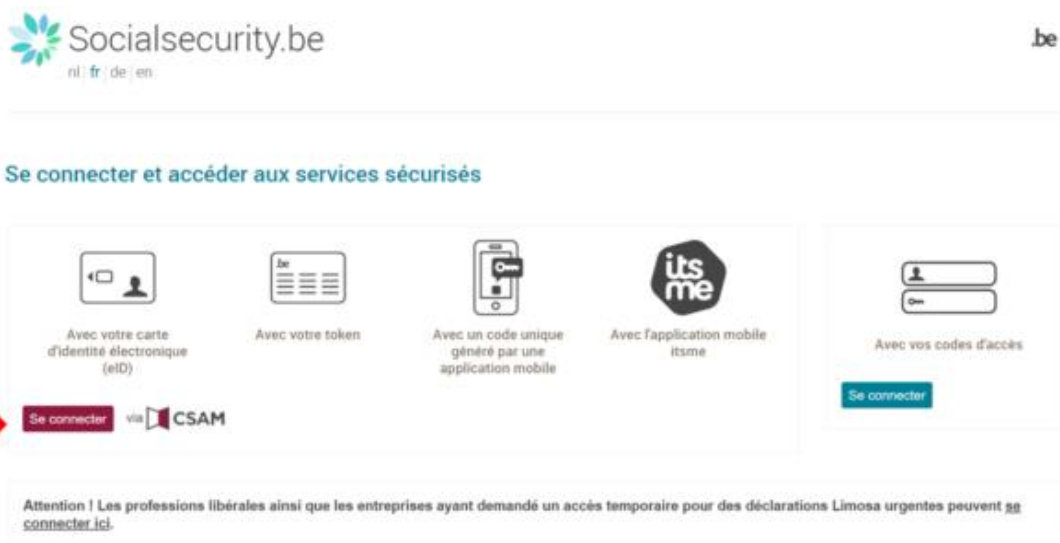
Socialsecurity.be

nl fr de en

.be

Se connecter et accéder aux services sécurisés

Avec votre carte d'identité électronique (eID)

be

Avec votre token

Avec un code unique généré par une application mobile

its me

Avec l'application mobile itsme

Se connecter via CSAM

Avec vos codes d'accès

Se connecter

Attention ! Les professions libérales ainsi que les entreprises ayant demandé un accès temporaire pour des déclarations Limosa urgentes peuvent se connecter ici.